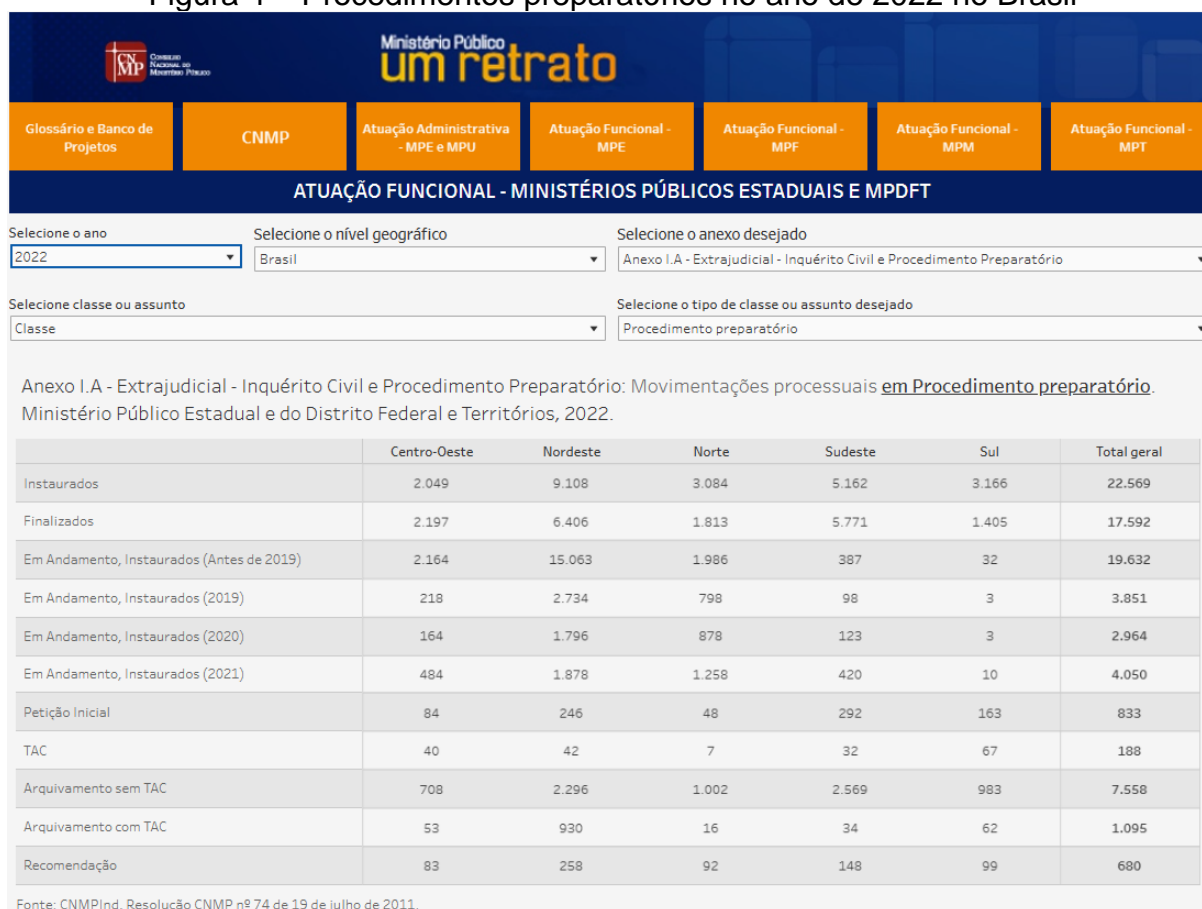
Figura 1 – Procedimentos preparatórios no ano de 2022 no Brasil

CNMP Conselho Nacional do Ministério Público

Ministério Público
um retrato

Glossário e Banco de Projetos | CNMP | Atuação Administrativa - MPE e MPU | Atuação Funcional - MPE | Atuação Funcional - MPF | Atuação Funcional - MPM | Atuação Funcional - MPT

ATUAÇÃO FUNCIONAL - MINISTÉRIOS PÚBLICOS ESTADUAIS E MPDFT

Selecione o ano
2022

Selecione o nível geográfico
Brasil

Selecione o anexo desejado
Anexo I.A - Extrajudicial - Inquérito Civil e Procedimento Preparatório

Selecione classe ou assunto
Classe

Selecione o tipo de classe ou assunto desejado
Procedimento preparatório

Anexo I.A - Extrajudicial - Inquérito Civil e Procedimento Preparatório: Movimentações processuais em Procedimento preparatório. Ministério Público Estadual e do Distrito Federal e Territórios, 2022.

| | Centro-Oeste | Nordeste | Norte | Sudeste | Sul | Total geral |
|---|---|---|---|---|---|---|
| Instaurados | 2.049 | 9.108 | 3.084 | 5.162 | 3.166 | 22.569 |
| Finalizados | 2.197 | 6.406 | 1.813 | 5.771 | 1.405 | 17.592 |
| Em Andamento, Instaurados (Antes de 2019) | 2.164 | 15.063 | 1.986 | 387 | 32 | 19.632 |
| Em Andamento, Instaurados (2019) | 218 | 2.734 | 798 | 98 | 3 | 3.851 |
| Em Andamento, Instaurados (2020) | 164 | 1.796 | 878 | 123 | 3 | 2.964 |
| Em Andamento, Instaurados (2021) | 484 | 1.878 | 1.258 | 420 | 10 | 4.050 |
| Petição Inicial | 84 | 246 | 48 | 292 | 163 | 833 |
| TAC | 40 | 42 | 7 | 32 | 67 | 188 |
| Arquivamento sem TAC | 708 | 2.296 | 1.002 | 2.569 | 983 | 7.558 |
| Arquivamento com TAC | 53 | 930 | 16 | 34 | 62 | 1.095 |
| Recomendação | 83 | 258 | 92 | 148 | 99 | 680 |

Fonte: CNMPInd. Resolução CNMP nº 74 de 19 de julho de 2011.